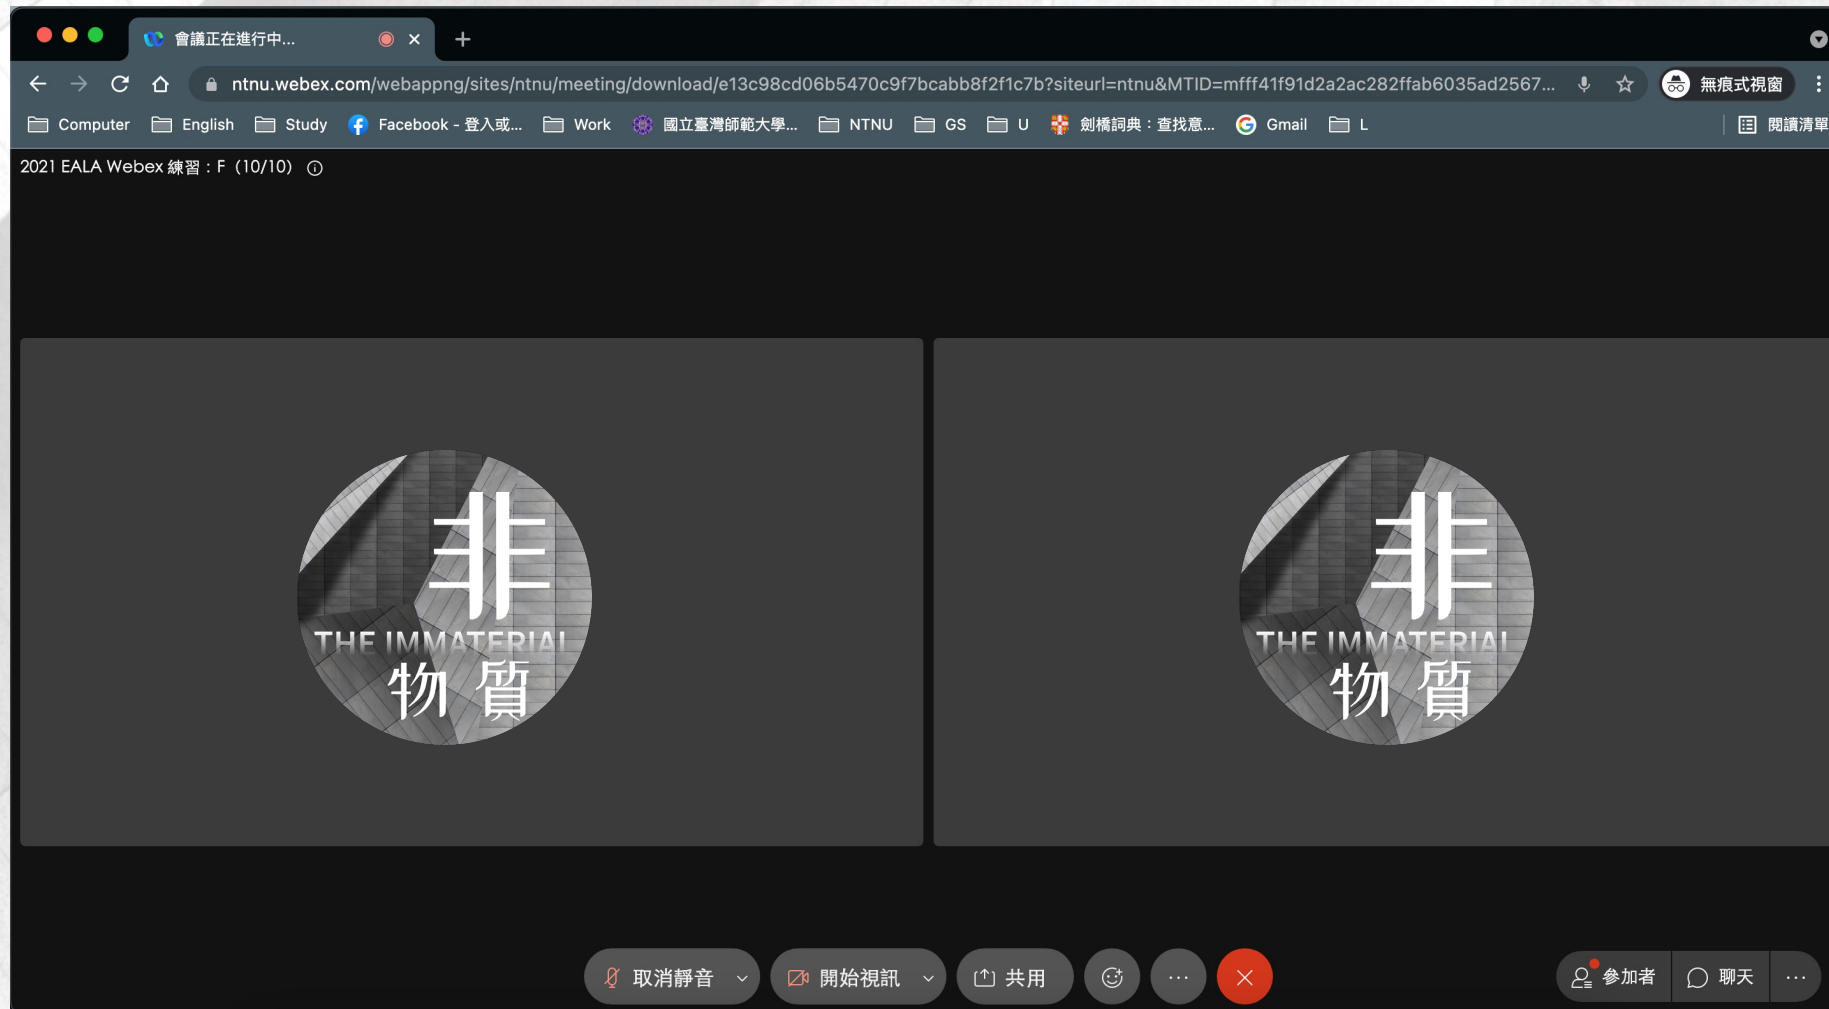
會議正在進行中...

ntnu.webex.com/webappng/sites/ntnu/meeting/download/e13c98cd06b5470c9f7bcabb8f2f1c7b?siteurl=ntnu&MTID=mfff41f91d2a2ac282ffab6035ad2567...

無痕式視窗

Computer English Study Facebook - 登入或... Work 國立臺灣師範大學... NTNU GS U 劍橋詞典：查找意... Gmail L 閱讀清單

2021 EALA Webex 練習：F (10/10)

非
THE IMMATERIAL
物 質

非
THE IMMATERIAL
物 質

取消靜音 開始視訊 共用 ··· 參加者 聊天 ···